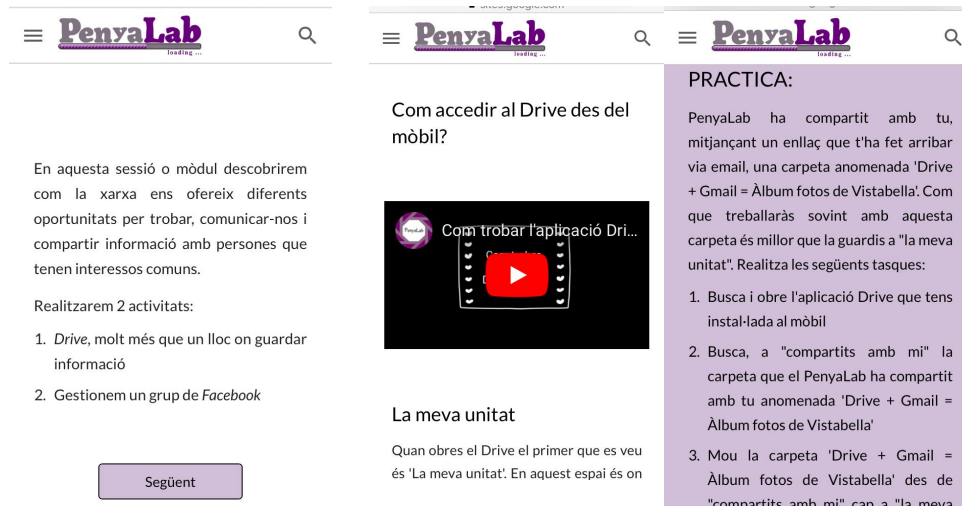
PenyaLab
loading ...

En aquesta sessió o mòdul descobrirem com la xarxa ens ofereix diferents oportunitats per trobar, comunicar-nos i compartir informació amb persones que tenen interessos comuns.

Realitzarem 2 activitats:

1. *Drive*, molt més que un lloc on guardar informació
2. Gestionem un grup de *Facebook*

Següent

sites.google.com

PenyaLab
loading ...

Com accedir al Drive des del mòbil?

Com trobar l'aplicació Dri...

La meva unitat

Quan obres el Drive el primer que es veu és 'La meva unitat'. En aquest espai és on

PenyaLab
loading ...

PRACTICA:

PenyaLab ha compartit amb tu, mitjançant un enllaç que t'ha fet arribar via email, una carpeta anomenada 'Drive + Gmail = Àlbum fotos de Vistabella'. Com que treballaràs sovint amb aquesta carpeta és millor que la guardis a "la meva unitat". Realitza les següents tasques:

1. Busca i obre l'aplicació Drive que tens instal·lada al mòbil
2. Busca, a "compartits amb mi" la carpeta que el PenyaLab ha compartit amb tu anomenada 'Drive + Gmail = Àlbum fotos de Vistabella'
3. Mou la carpeta 'Drive + Gmail = Àlbum fotos de Vistabella' des de "compartits amb mi" cap a "la meva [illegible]